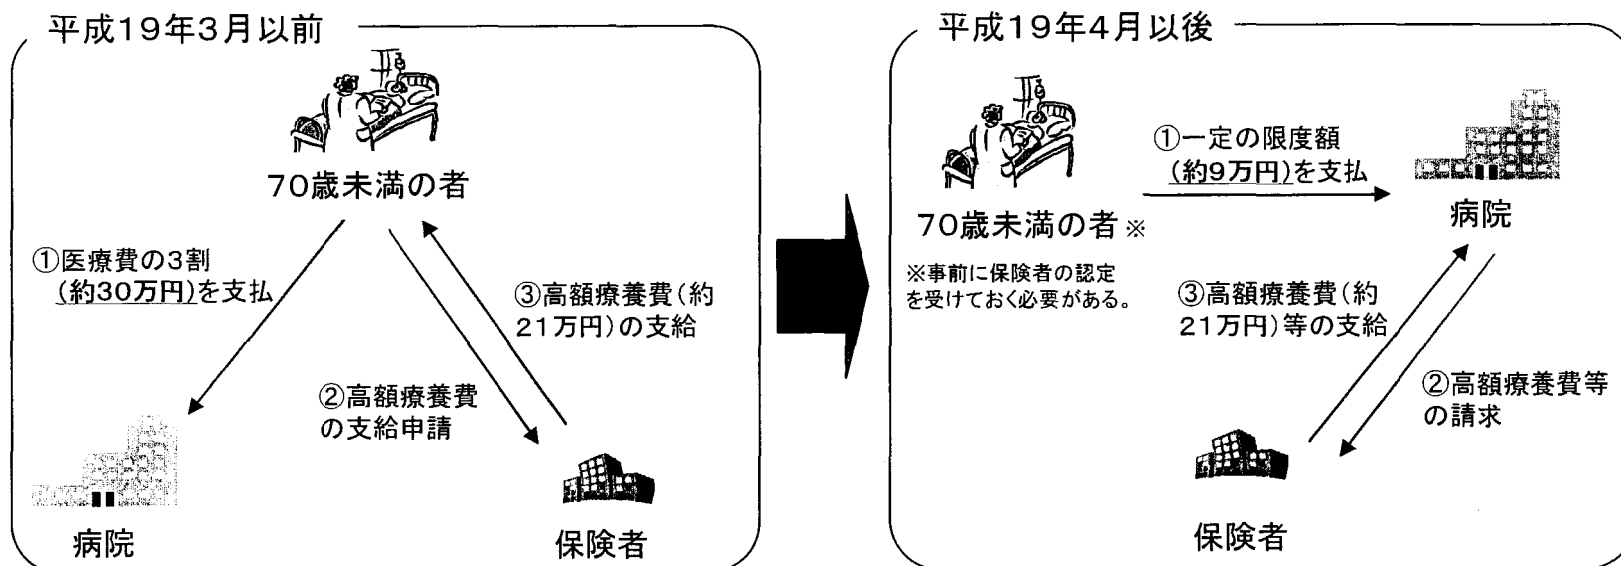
平成19年3月以前

70歳未満の者

①医療費の3割（約30万円）を支払

③高額療養費（約21万円）の支給

②高額療養費の支給申請

病院

保険者

平成19年4月以後

70歳未満の者※

※事前に保険者の認定を受けておく必要がある。

①一定の限度額（約9万円）を支払

病院

③高額療養費（約21万円）等の支給

②高額療養費等の請求

保険者